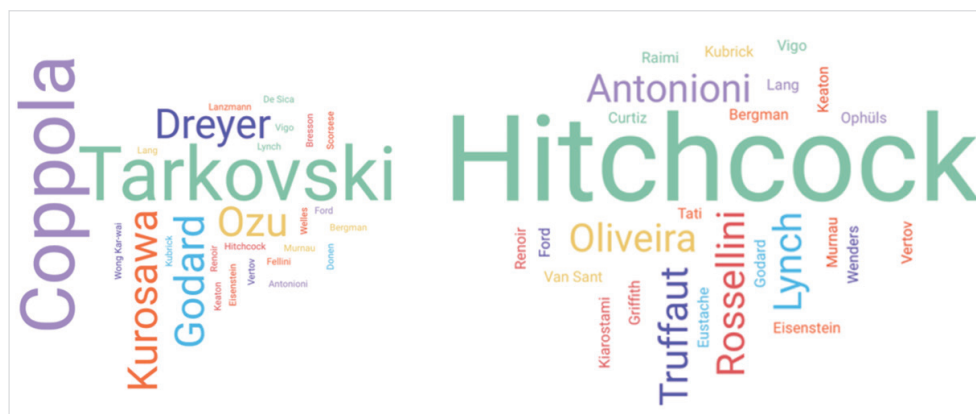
Coppola
Tarkovski
Dreyer
Ozu
Godard
Kurosawa
Lanzmann
De Sica
Vigo
Bresson
Scorsese
Lang
Lynch
Welles
Ford
Bergman
Murnau
Donen
Hitchcock
Renoir
Keaton
Eisenstein
Vertov
Fellini
Antonioni
Kubrick
Wong Kar-wai

Raimi
Kubrick
Vigo
Antonioni
Lang
Keaton
Curtiz
Bergman
Ophüls
Hitchcock
Tati
Oliveira
Renoir
Ford
Van Sant
Rossellini
Lynch
Godard
Murnau
Wenders
Vertov
Truffaut
Griffith
Kiarostami
Eustache
Eisenstein